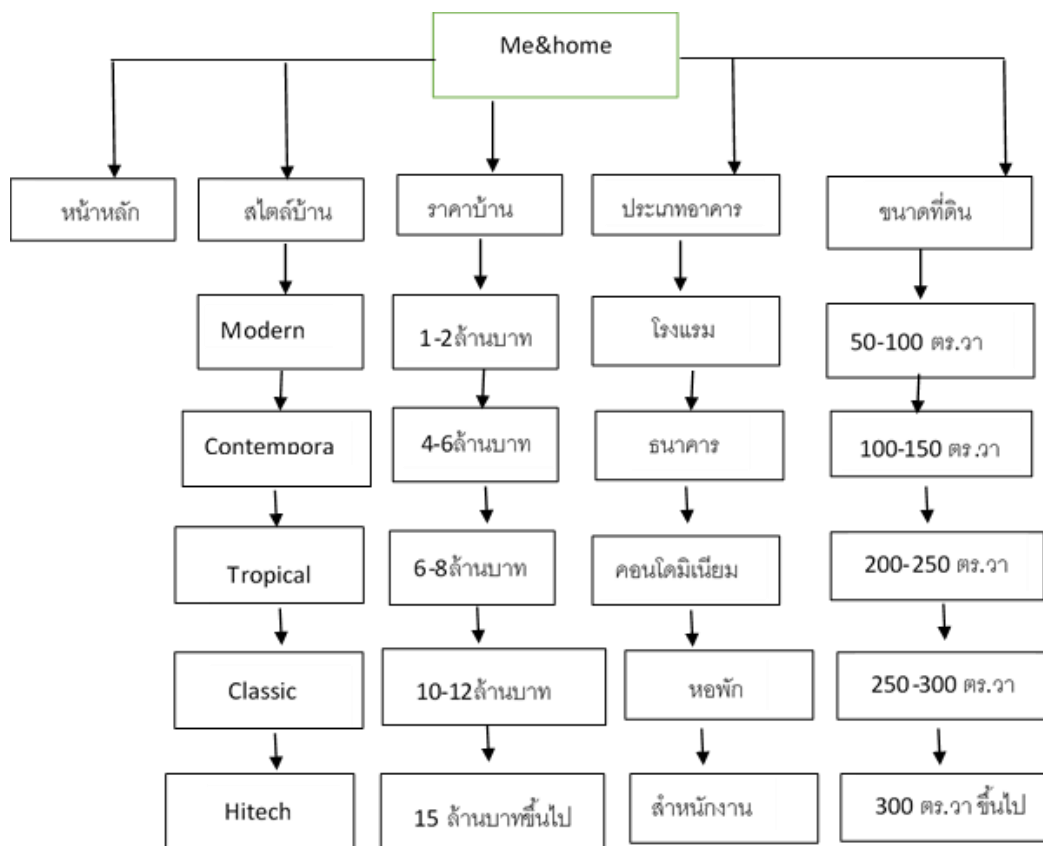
Me&home

หน้าหลัก

สไตล์บ้าน

Modern

Contempora

Tropical

Classic

Hitech

ราคาบ้าน

1-2ล้านบาท

4-6ล้านบาท

6-8ล้านบาท

10-12ล้านบาท

15 ล้านบาทขึ้นไป

ประเภทอาคาร

โรงแรม

ธนาคาร

คอนโดมิเนียม

หอพัก

สำหนักงาน

ขนาดที่ดิน

50-100 ตร.วา

100-150 ตร.วา

200-250 ตร.วา

250-300 ตร.วา

300 ตร.วา ขึ้นไป